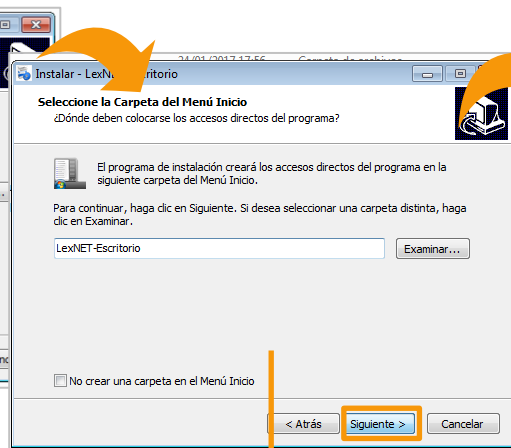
24/01/2017 17:56 Carpeta de archivos

Instalar - LexN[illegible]ritorio

Seleccione la Carpeta del Menú Inicio
¿Dónde deben colocarse los accesos directos del programa?

El programa de instalación creará los accesos directos del programa en la siguiente carpeta del Menú Inicio.

Para continuar, haga clic en Siguiente. Si desea seleccionar una carpeta distinta, haga clic en Examinar.

LexNET-Escritorio

Examinar...

No crear una carpeta en el Menú Inicio

< Atrás

Siguiente >

Cancelar